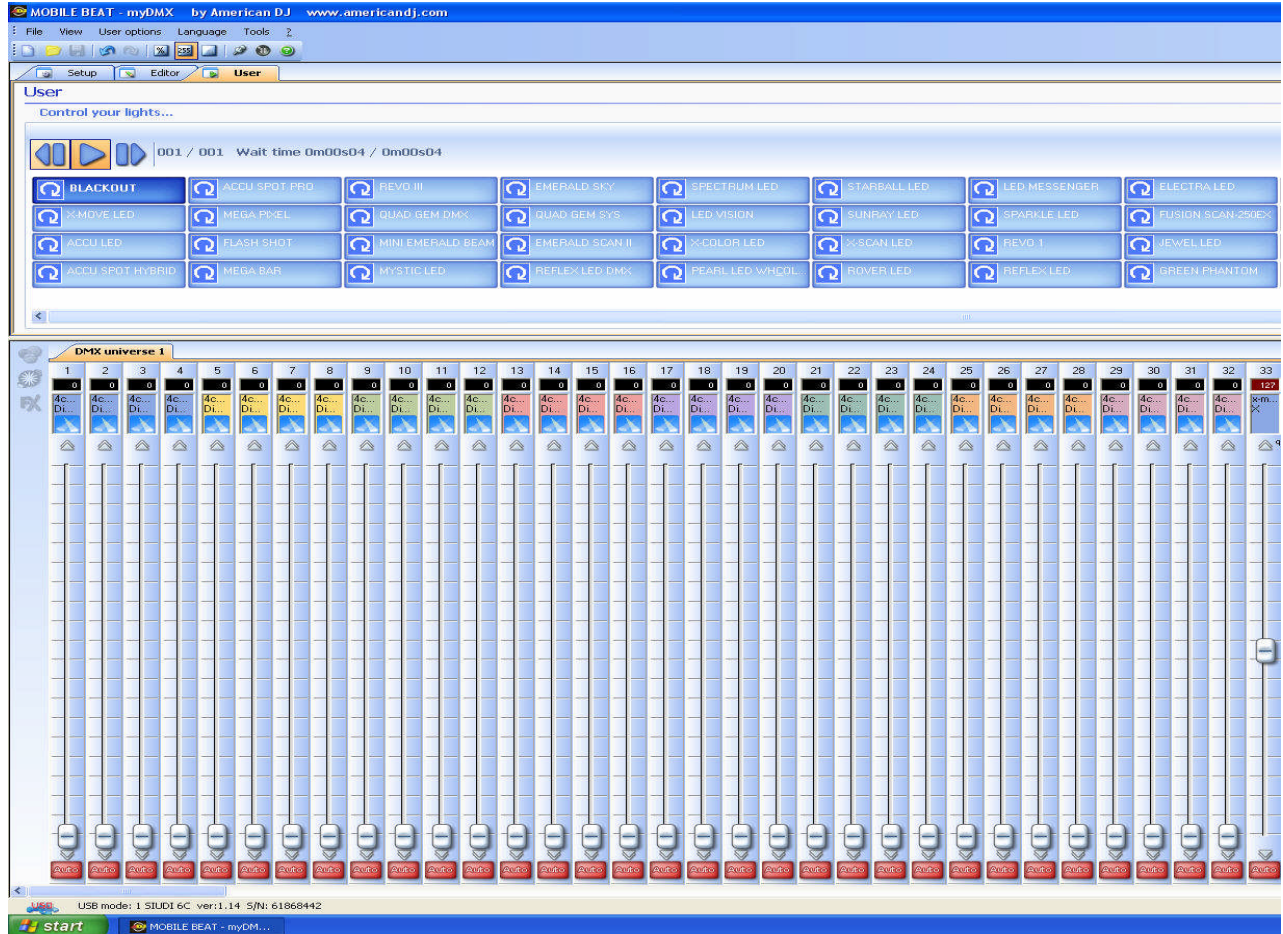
MOBILE BEAT - myDMX by American DJ www.americandj.com

File View User options Language Tools ?

Setup Editor User

User

Control your lights...

001 / 001 Wait time 0m00s04 / 0m00s04

| BLACKOUT | ACCU SPOT PRO | REVO III | EMERALD SKY | SPECTRUM LED | STARBALL LED | LED MESSENGER | ELECTRA LED |
|---|---|---|---|---|---|---|---|
| X-MOVE LED | MEGA PIXEL | QUAD GEM DMX | QUAD GEM SYS | LED VISION | SUNRAY LED | SPARKLE LED | FUSION SCAN-250EX |
| ACCU LED | FLASH SHOT | MINI EMERALD BEAM | EMERALD SCAN II | X-COLOR LED | X-SCAN LED | REVO 1 | JEWEL LED |
| ACCU SPOT HYBRID | MEGA BAR | MYSTIC LED | REFLEX LED DMX | PEARL LED WHCOL | ROVER LED | REFLEX LED | GREEN PHANTOM |

DMX universe 1

FX

1 2 3 4 5 6 7 8 9 10 11 12 13 14 15 16 17 18 19 20 21 22 23 24 25 26 27 28 29 30 31 32 33

0 0 0 0 0 0 0 0 0 0 0 0 0 0 0 0 0 0 0 0 0 0 0 0 0 0 0 0 0 0 0 0 127

4c... Di... 4c... Di... 4c... Di... 4c... Di... 4c... Di... 4c... Di... 4c... Di... 4c... Di... 4c... Di... 4c... Di... 4c... Di... 4c... Di... 4c... Di... 4c... Di... 4c... Di... 4c... Di... 4c... Di... 4c... Di... 4c... Di... 4c... Di... 4c... Di... 4c... Di... 4c... Di... 4c... Di... 4c... Di... 4c... Di... 4c... Di... 4c... Di... 4c... Di... 4c... Di... 4c... Di... 4c... Di... x-m... X

Auto Auto Auto Auto Auto Auto Auto Auto Auto Auto Auto Auto Auto Auto Auto Auto Auto Auto Auto Auto Auto Auto Auto Auto Auto Auto Auto Auto Auto Auto Auto Auto Auto

USB

USB mode: 1 SIUDI 6C ver:1.14 S/N: 61868442

start MOBILE BEAT - myDM...